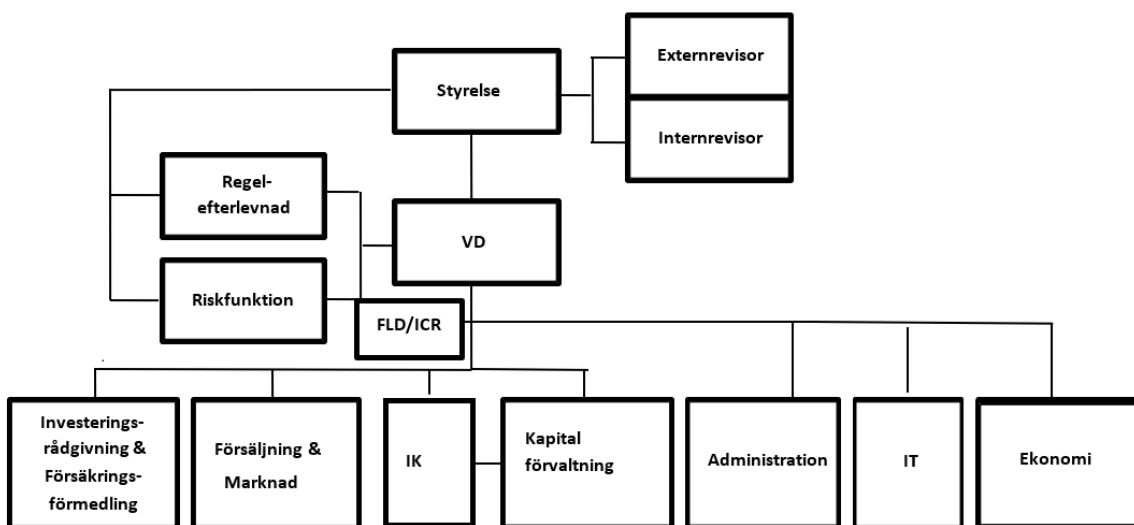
Externrevisor

Styrelse

Internrevisor

Regelefterlevnad

VD

Riskfunktion

FLD/ICR

Investeringsrådgivning & Försäkringsförmedling

Försäljning & Marknad

IK

Kapital förvaltning

Administration

IT

Ekonomi